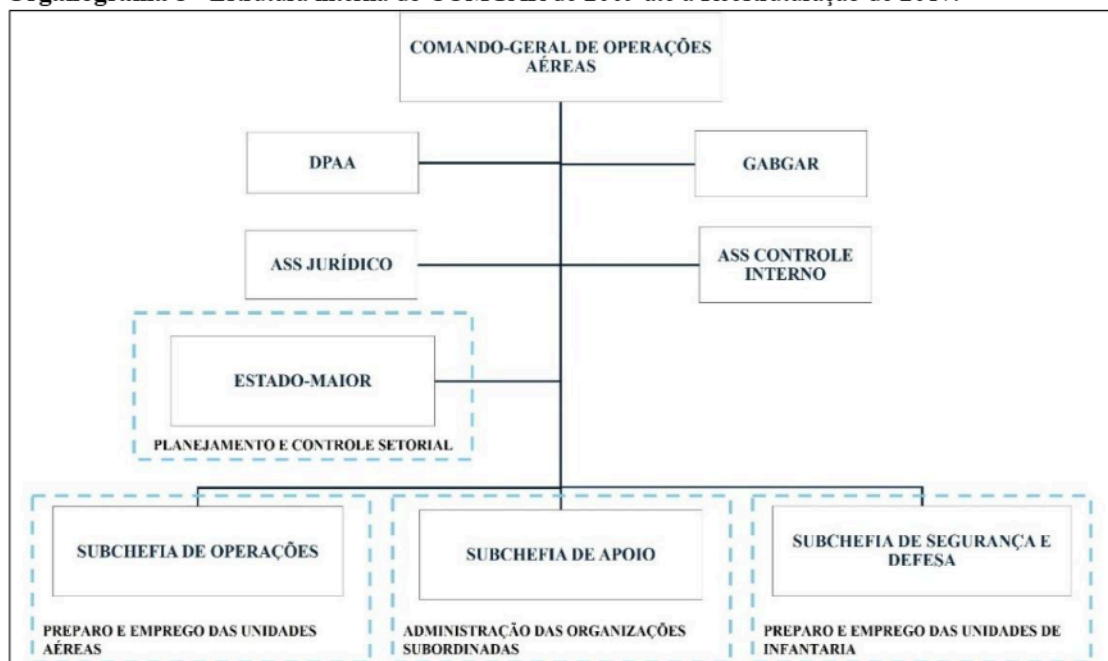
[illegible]

COMANDO-GERAL DE OPERAÇÕES AÉREAS

DPAA

GABGAR

ASS JURÍDICO

ASS CONTROLE INTERNO

ESTADO-MAIOR

PLANEJAMENTO E CONTROLE SETORIAL

SUBCHEFIA DE OPERAÇÕES

PREPARO E EMPREGO DAS UNIDADES AÉREAS

SUBCHEFIA DE APOIO

ADMINISTRAÇÃO DAS ORGANIZAÇÕES SUBORDINADAS

SUBCHEFIA DE SEGURANÇA E DEFESA

PREPARO E EMPREGO DAS UNIDADES DE INFANTARIA